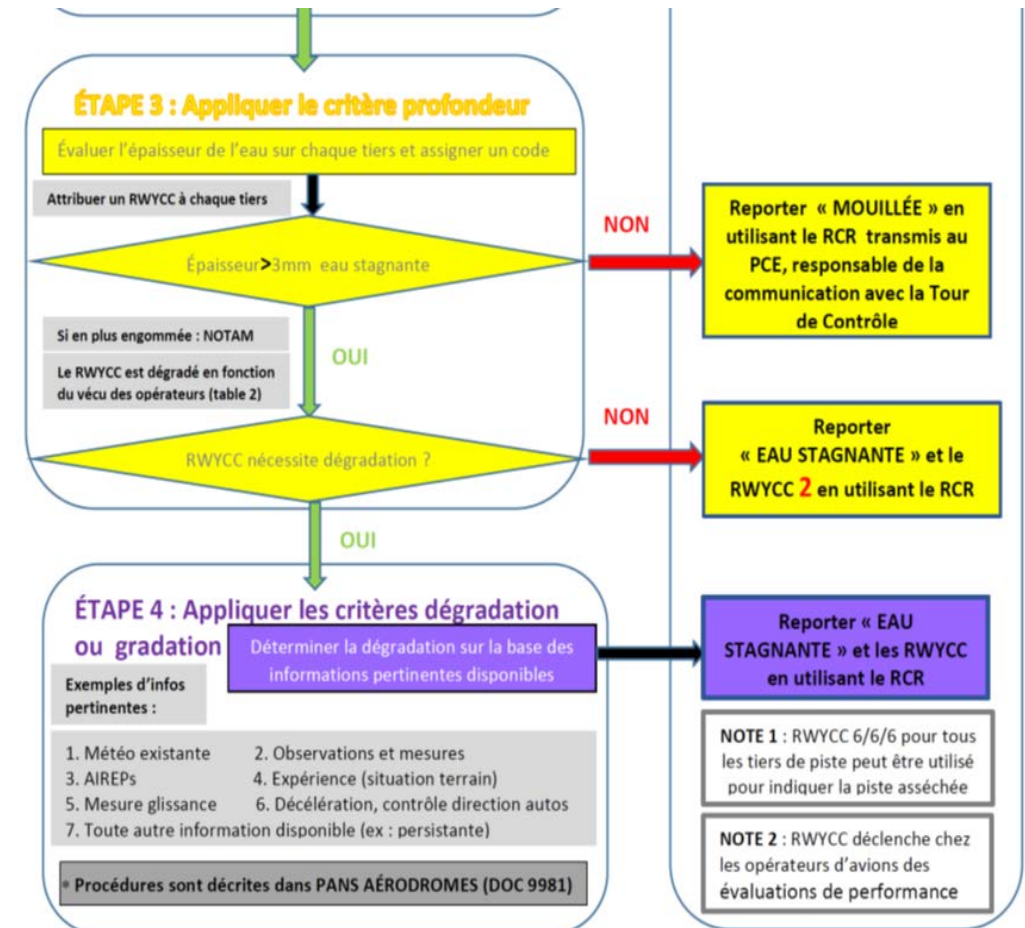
ÉTAPE 3 : Appliquer le critère profondeur

Évaluer l'épaisseur de l'eau sur chaque tiers et assigner un code

Attribuer un RWYCC à chaque tiers

Épaisseur>3mm eau stagnante

NON

Reporter « MOUILLÉE » en utilisant le RCR transmis au PCE, responsable de la communication avec la Tour de Contrôle

Si en plus engommée : NOTAM

Le RWYCC est dégradé en fonction du vécu des opérateurs (table 2)

OUI

NON

RWYCC nécessite dégradation ?

Reporter « EAU STAGNANTE » et le RWYCC 2 en utilisant le RCR

OUI

ÉTAPE 4 : Appliquer les critères dégradation ou gradation

Déterminer la dégradation sur la base des informations pertinentes disponibles

Reporter « EAU STAGNANTE » et les RWYCC en utilisant le RCR

Exemples d'infos pertinentes :

1. Météo existante 2. Observations et mesures
3. AIREPs 4. Expérience (situation terrain)
5. Mesure glissance 6. Décélération, contrôle direction autos
7. Toute autre information disponible (ex : persistante)

NOTE 1 : RWYCC 6/6/6 pour tous les tiers de piste peut être utilisé pour indiquer la piste asséchée

NOTE 2 : RWYCC déclenche chez les opérateurs d'avions des évaluations de performance

• Procédures sont décrites dans PANS AÉRODROMES (DOC 9981)